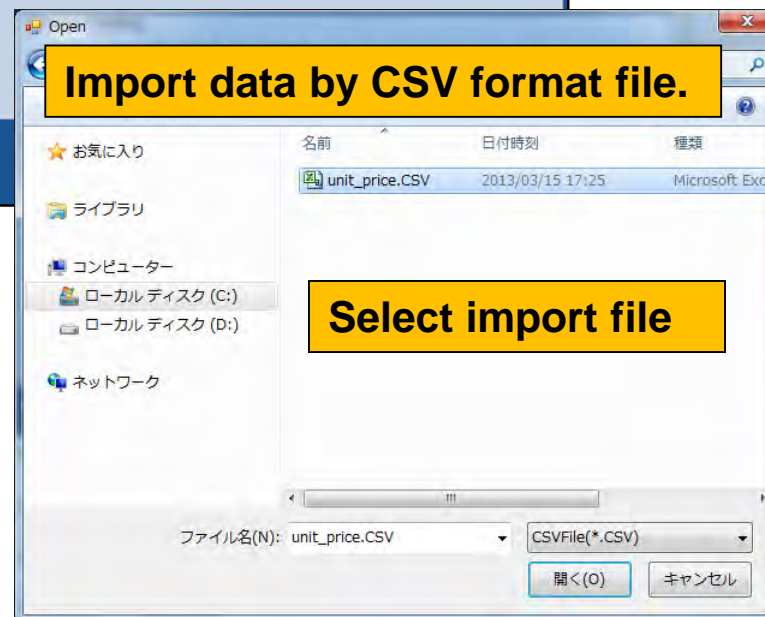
Open

Import data by CSV format file.

お気に入り

ライブラリ

コンピューター

ローカル ディスク (C:)

ローカル ディスク (D:)

ネットワーク

| 名前 | 日付時刻 | 種類 |
|---|---|---|
| unit_price.CSV | 2013/03/15 17:25 | Microsoft Exc |

Select import file

ファイル名(N): unit_price.CSV

CSVFile(*.CSV)

開く(O)

キャンセル